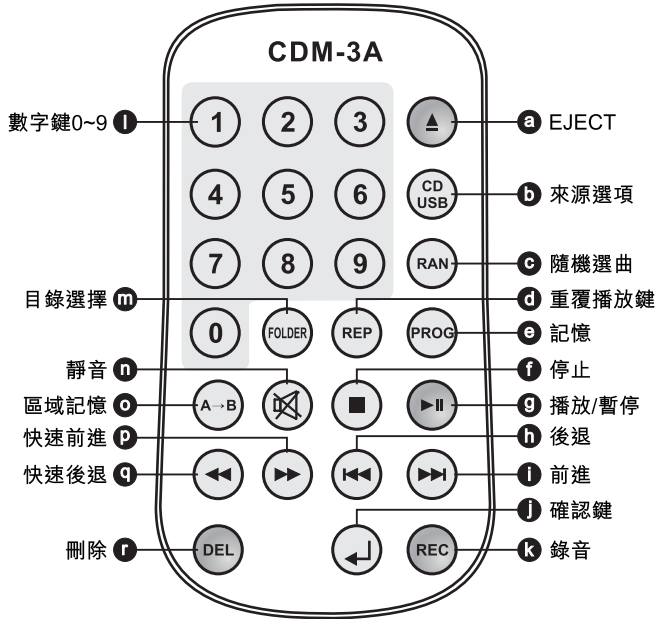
CDM-3A

數字鍵0~9 l
1 2 3
4 5 6
7 8 9
0

▲ a EJECT
CD USB b 來源選項
RAN c 隨機選曲
目錄選擇 m FOLDER
REP d 重覆播放鍵
PROG e 記憶
靜音 n
f 停止
區域記憶 o A→B
g 播放/暫停
快速前進 p
h 後退
快速後退 q
i 前進
j 確認鍵
刪除 r DEL
REC k 錄音